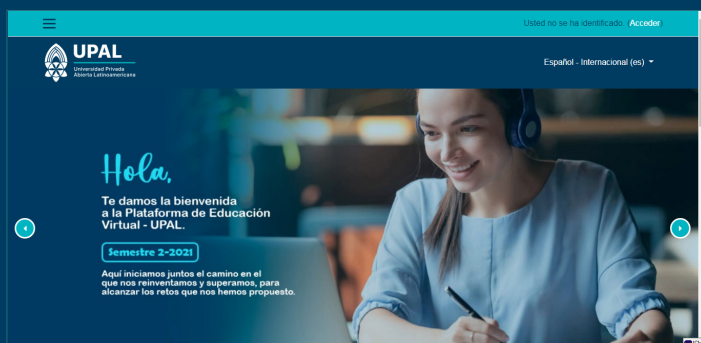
Usted no se ha identificado. (Acceder)

UPAL
Universidad Privada Abierta Latinoamericana

Español - Internacional (es)

Hola,

Te damos la bienvenida a la Plataforma de Educación Virtual - UPAL.

Semestre 2-2021

Aquí iniciamos juntos el camino en el que nos reinventamos y superamos, para alcanzar los retos que nos hemos propuesto.